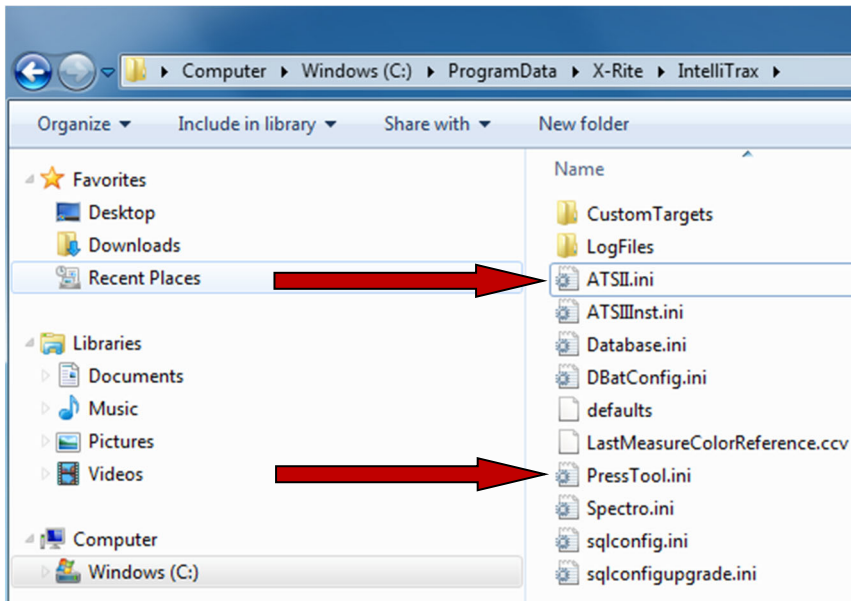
Computer ▸ Windows (C:) ▸ ProgramData ▸ X-Rite ▸ IntelliTrax ▸

Organize ▾ Include in library ▾ Share with ▾ New folder

Favorites
Desktop
Downloads
Recent Places

Libraries
Documents
Music
Pictures
Videos

Computer
Windows (C:)

Name
CustomTargets
LogFiles
ATSII.ini
ATSIIInst.ini
Database.ini
DBatConfig.ini
defaults
LastMeasureColorReference.ccv
PressTool.ini
Spectro.ini
sqlconfig.ini
sqlconfigupgrade.ini